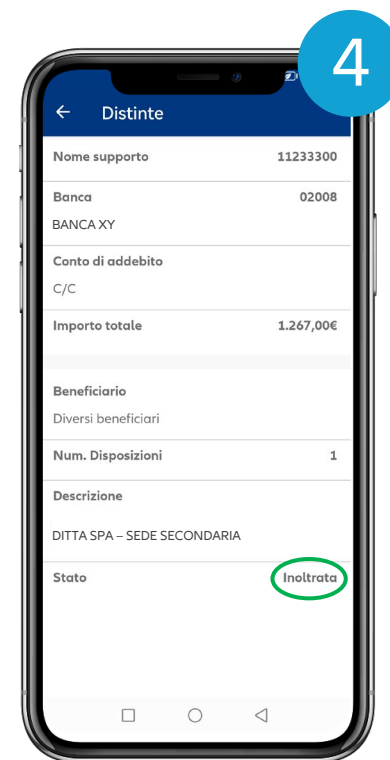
4

← Distinte

Nome supporto 11233300

Banca 02008

BANCA XY

Conto di addebito

C/C

Importo totale 1.267,00€

Beneficiario

Diversi beneficiari

Num. Disposizioni 1

Descrizione

DITTA SPA – SEDE SECONDARIA

Stato Inoltrata